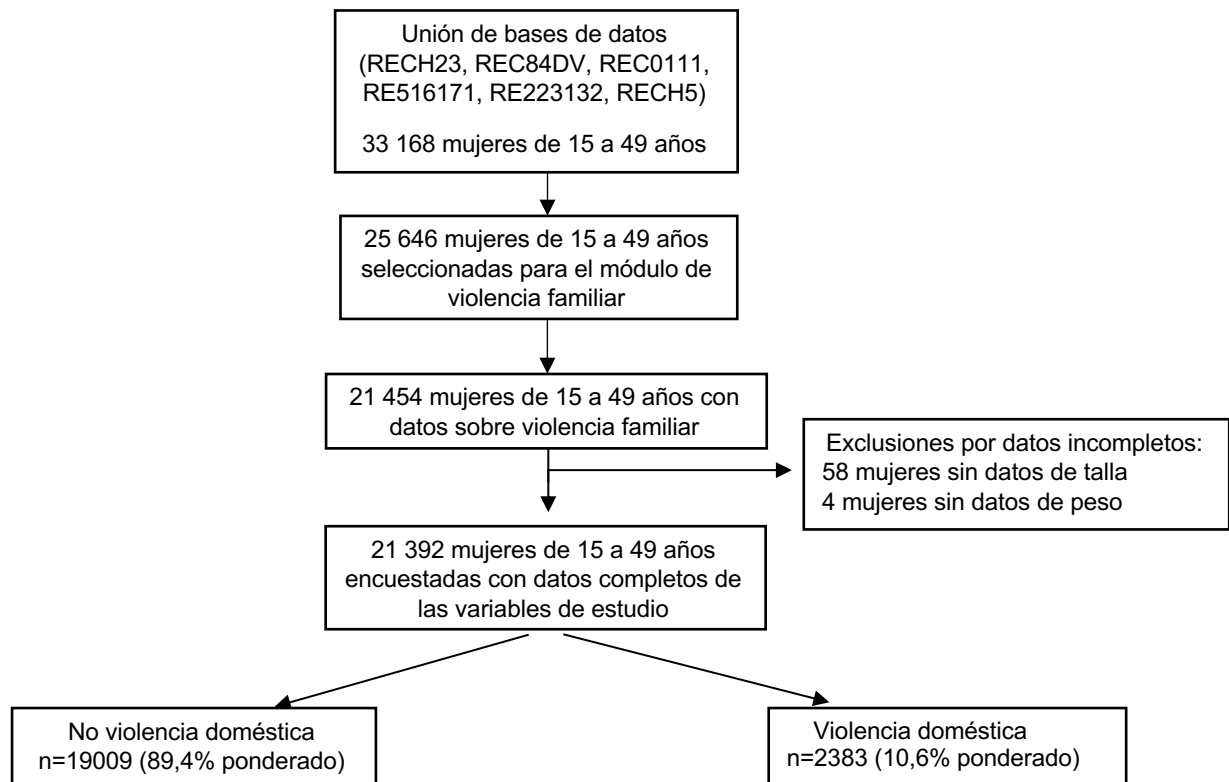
Unión de bases de datos (RECH23, REC84DV, REC0111, RE516171, RE223132, RECH5)

33 168 mujeres de 15 a 49 años

25 646 mujeres de 15 a 49 años seleccionadas para el módulo de violencia familiar

21 454 mujeres de 15 a 49 años con datos sobre violencia familiar

Exclusiones por datos incompletos:
58 mujeres sin datos de talla
4 mujeres sin datos de peso

21 392 mujeres de 15 a 49 años encuestadas con datos completos de las variables de estudio

No violencia doméstica
n=19009 (89,4% ponderado)

Violencia doméstica
n=2383 (10,6% ponderado)